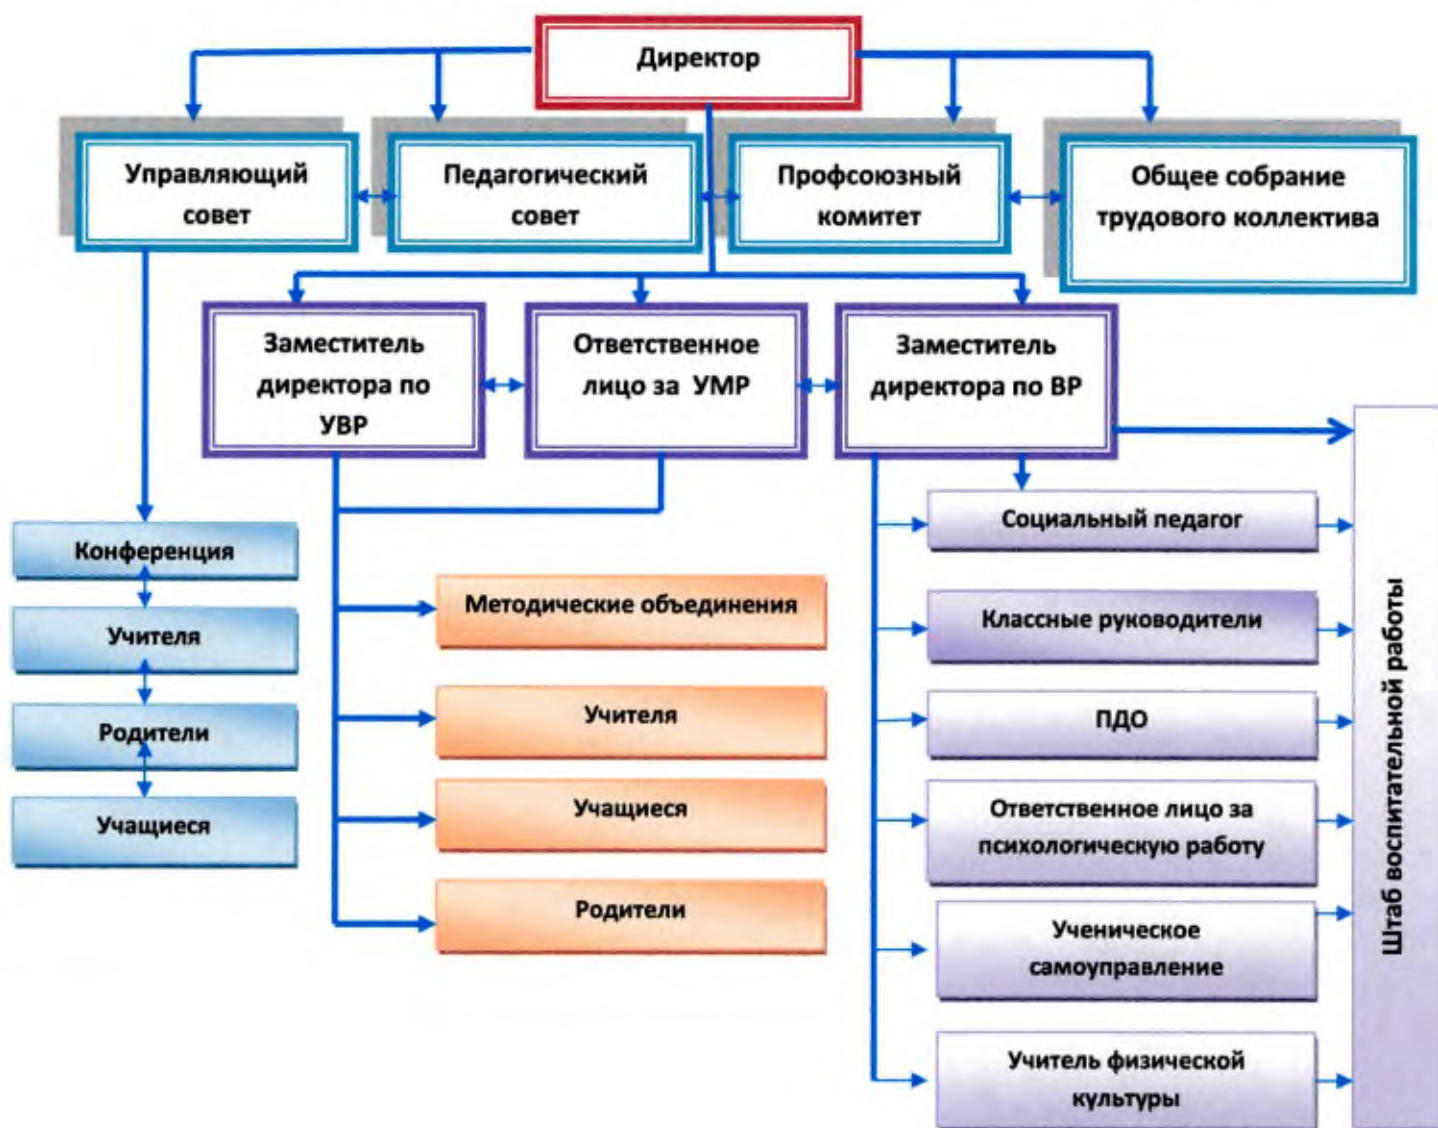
Директор

Управляющий совет

Педагогический совет

Профсоюзный комитет

Общее собрание трудового коллектива

Заместитель директора по УВР

Ответственное лицо за УМР

Заместитель директора по ВР

Конференция

Учителя

Родители

Учащиеся

Методические объединения

Учителя

Учащиеся

Родители

Социальный педагог

Классные руководители

ПДО

Ответственное лицо за психологическую работу

Ученическое самоуправление

Учитель физической культуры

Штаб воспитательной работы